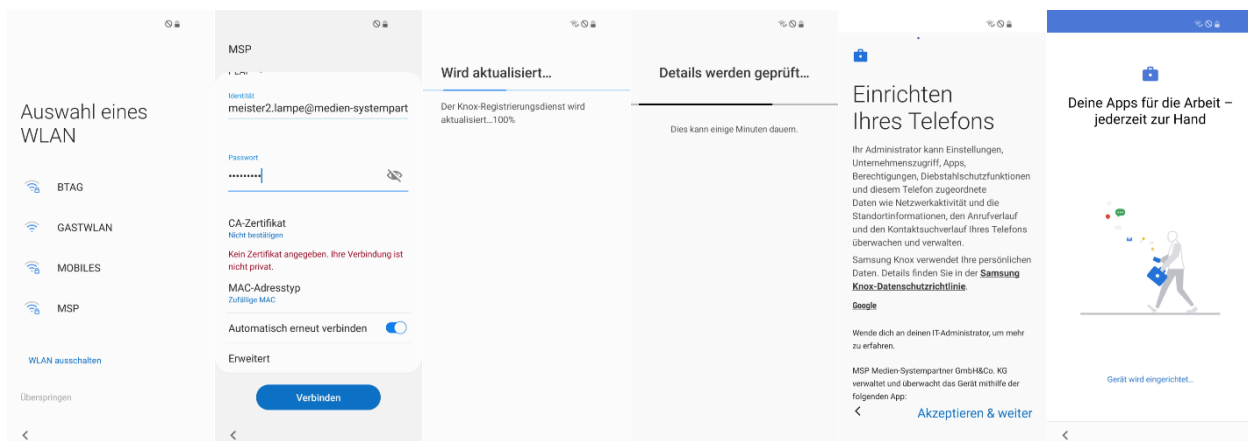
Auswahl eines WLAN

BTAG

GASTWLAN

MOBILES

MSP

WLAN ausschalten

Überspringen

MSP

Identität
meister2.lampe@medien-systempart

Passwort
•••••••••

CA-Zertifikat
Nicht bestätigen

Kein Zertifikat angegeben. Ihre Verbindung ist nicht privat.

MAC-Adresstyp
Zufällige MAC

Automatisch erneut verbinden

Erweitert

Verbinden

Wird aktualisiert...

Der Knox-Registrierungsdienst wird aktualisiert...100%

Details werden geprüft...

Dies kann einige Minuten dauern.

Einrichten Ihres Telefons

Ihr Administrator kann Einstellungen, Unternehmenszugriff, Apps, Berechtigungen, Diebstahlschutzfunktionen und diesem Telefon zugeordnete Daten wie Netzwerkaktivität und die Standortinformationen, den Anrufverlauf und den Kontaktsuchverlauf Ihres Telefons überwachen und verwalten.

Samsung Knox verwendet Ihre persönlichen Daten. Details finden Sie in der Samsung Knox-Datenschutzrichtlinie.

Google

Wende dich an deinen IT-Administrator, um mehr zu erfahren.

MSP Medien-Systempartner GmbH&Co. KG verwaltet und überwacht das Gerät mithilfe der folgenden App:

Akzeptieren & weiter

Deine Apps für die Arbeit – jederzeit zur Hand

Gerät wird eingerichtet...